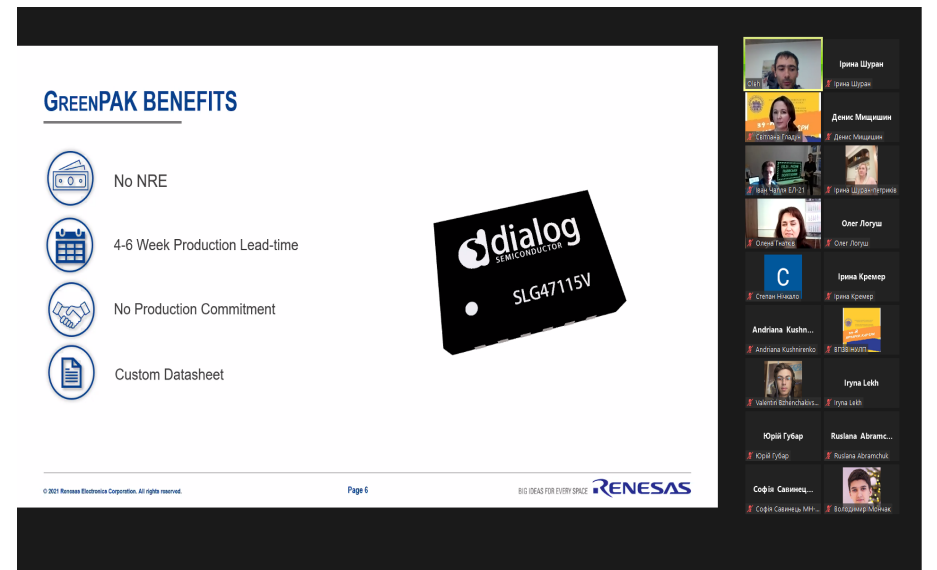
GREENPAK BENEFITS

No NRE

4-6 Week Production Lead-time

No Production Commitment

Custom Datasheet

dialog SEMICONDUCTOR

SLG47115V

© 2021 Renesas Electronics Corporation. All rights reserved.

Page 6

BIG IDEAS FOR EVERY SPACE RENESAS

Oleh

Ірина Шуран

Ірина Шуран

Світлана Гладун

Денис Мищишин

Денис Мищишин

Іван Чалий ЕЛ-21

Ірина Шуран-Петрків

Олена Гнатків

Олег Логуш

Олег Логуш

C

Степан Нічкало

Ірина Кремер

Ірина Кремер

Andriana Kushn...

Andriana Kushnirenko

ВПВВ НУЛП

Valentin Bzhenchakivs...

Iryna Lekh

Iryna Lekh

Юрій Губар

Юрій Губар

Ruslana Abramc...

Ruslana Abramchuk

Софія Савинец...

Софія Савинець МН-...

Володимир Мончак